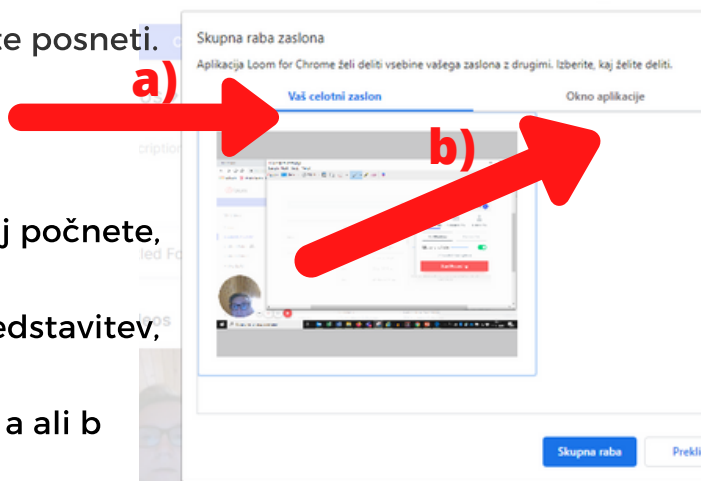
te posneti.

j počnete,

edstavitev,

a ali b

Skupna raba zaslona

Aplikacija Loom for Chrome želi deliti vsebine vašega zaslona z drugimi. Izberite, kaj želite deliti.

a)

Vaš celotni zaslon

Okno aplikacije

b)

Skupna raba

Prekli